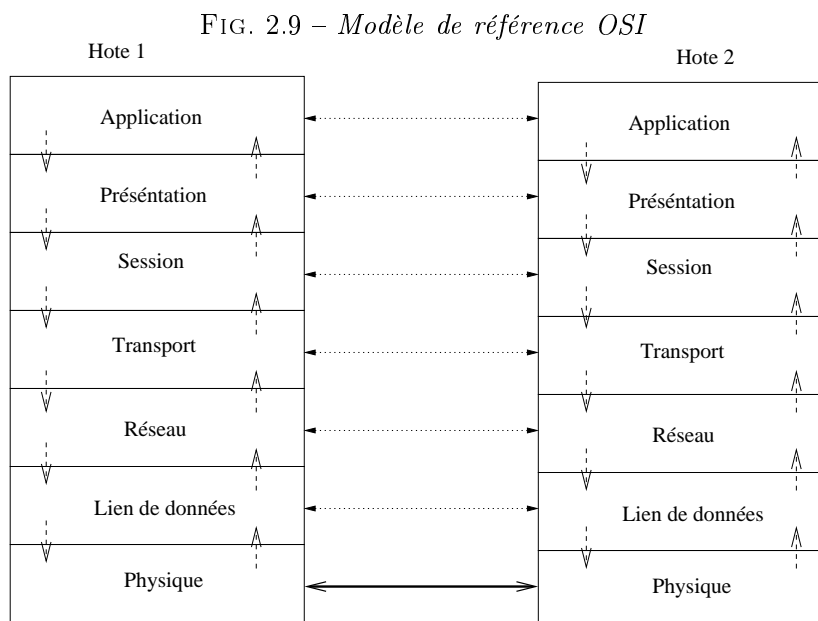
FIG. 2.9 – Modèle de référence OSI

Hote 1

Application

Préséntation

Session

Transport

Réseau

Lien de données

Physique

Hote 2

Application

Préséntation

Session

Transport

Réseau

Lien de données

Physique